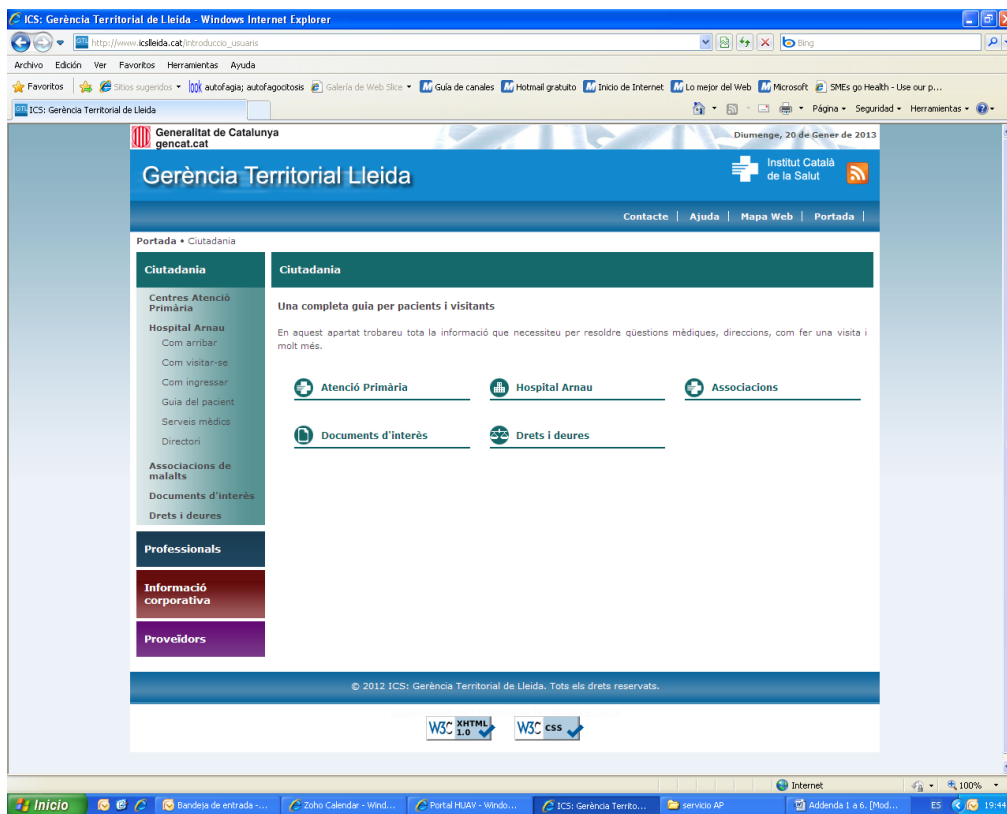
ICS: Gerència Territorial de Lleida - Windows Internet Explorer

http://www.icslleida.cat/introduccio_usuaris

Bing

Archivo Edición Ver Favoritos Herramientas Ayuda

Favoritos | Sitios sugeridos ▾ | autofagia; autofagocitosis | Galería de Web Slice ▾ | Guía de canales | Hotmail gratuito | Inicio de Internet | Lo mejor del Web | Microsoft | SMEs go Health - Use our p...

ICS: Gerència Territorial de Lleida

Página ▾ Seguridad ▾ Herramientas ▾

Generalitat de Catalunya
gencat.cat

Diumenge, 20 de Gener de 2013

Gerència Territorial Lleida

Institut Català de la Salut

Contacte | Ajuda | Mapa Web | Portada |

Portada • Ciutadania

Ciutadania

Centres Atenció Primària
Hospital Arnau
Com arribar
Com visitar-se
Com ingressar
Guia del pacient
Serveis mèdics
Directori
Associacions de malalts
Documents d'interès
Drets i deures

Professionals

Informació corporativa

Proveïdors

Ciutadania

Una completa guia per pacients i visitants

En aquest apartat trobareu tota la informació que necessiteu per resoldre qüestions mèdiques, direccions, com fer una visita i molt més.

Atenció Primària
Hospital Arnau
Associacions
Documents d'interès
Drets i deures

© 2012 ICS: Gerència Territorial de Lleida. Tots els drets reservats.

W3C XHTML 1.0
W3C CSS

Internet
100%

Inicio | Bandeja de entrada -... | Zoho Calendar - Wind... | Portal HUAV - Windo... | ICS: Gerència Territo... | servicio AP | Addenda 1 a 6. [Mod... | ES | 19:44